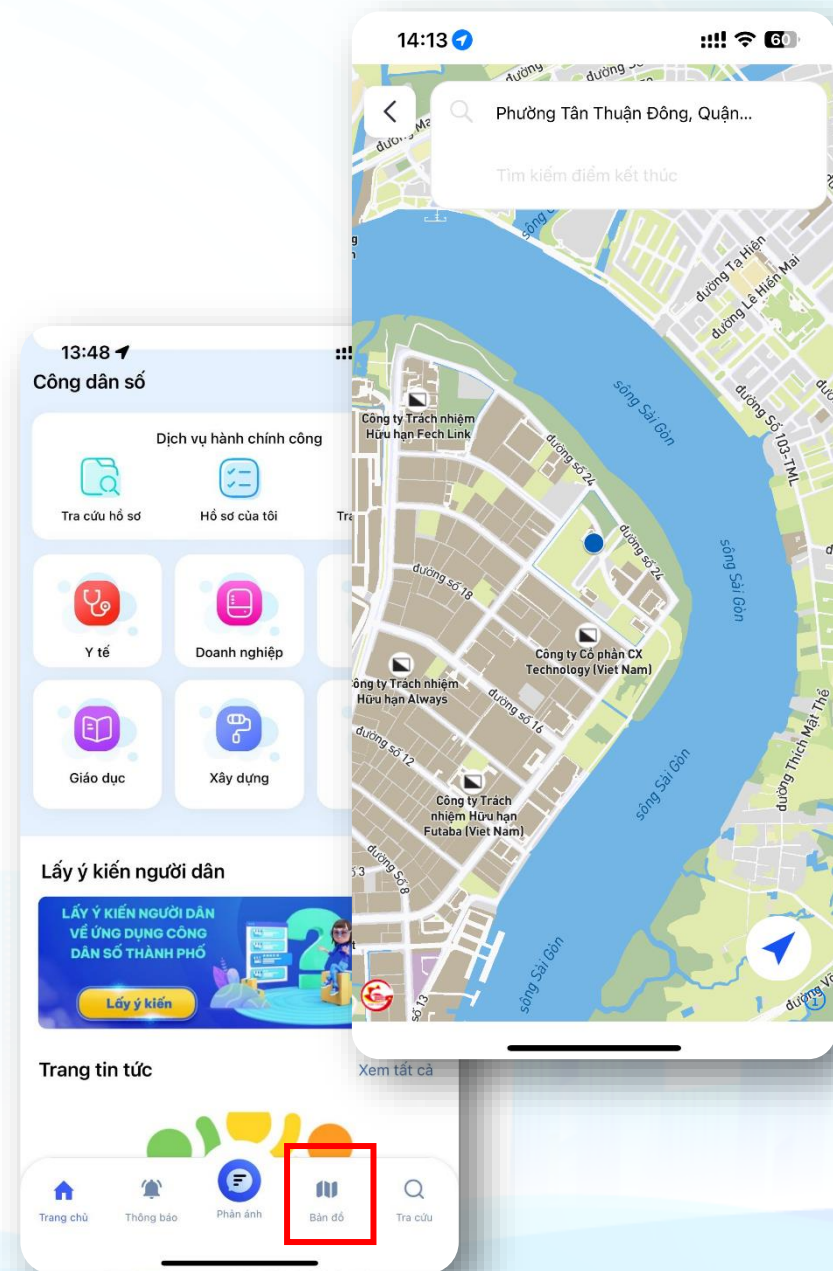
13:48

Công dân số

Dịch vụ hành chính công

Tra cứu hồ sơ

Hồ sơ của tôi

Tra

Y tế

Doanh nghiệp

Giáo dục

Xây dựng

Lấy ý kiến người dân

LẤY Ý KIẾN NGƯỜI DÂN VỀ ỨNG DỤNG CÔNG DÂN SỐ THÀNH PHỐ

Lấy ý kiến

Trang tin tức

Xem tất cả

Trang chủ

Thông báo

Phản ánh

Bản đồ

Tra cứu

14:13

60

Phường Tân Thuận Đông, Quận...

Tìm kiếm điểm kết thúc

đường số

đường Ta Hiền

đường Lê Hiến Mai

sông Sài Gòn

đường Số 103-TML

Công ty Trách nhiệm Hữu hạn Fech Link

đường số 24

đường số 24

đường số 18

Công ty Cổ phần CX Technology (Viet Nam)

Công ty Trách nhiệm Hữu hạn Always

đường số 16

đường số 12

đường Thích Mật Thể

Công ty Trách nhiệm Hữu hạn Futaba (Viet Nam)

đường số 8

sông Sài Gòn

sông Sài Gòn

sông Sài Gòn

đường số 13

đường Vă